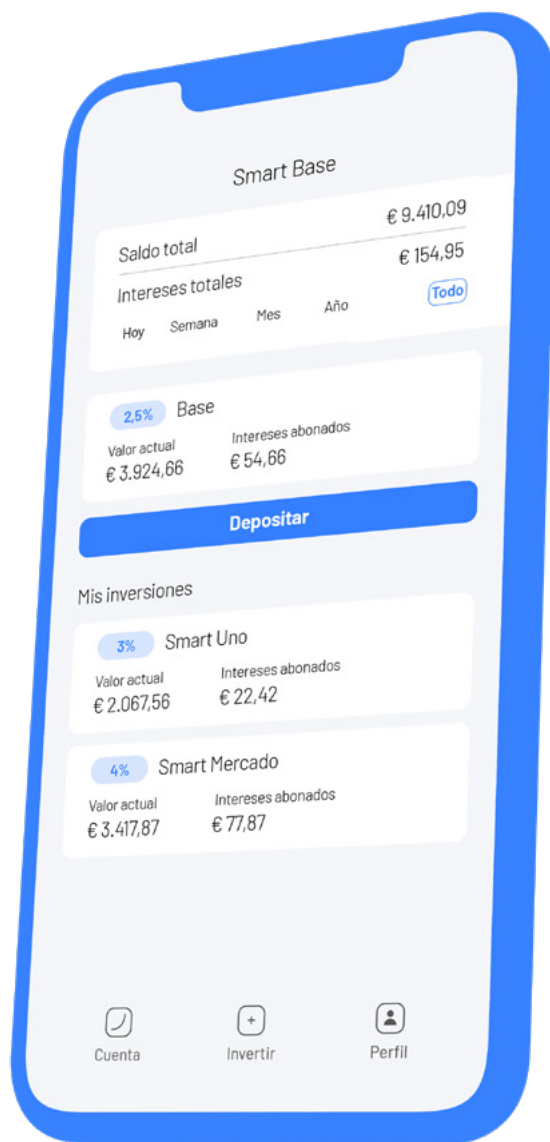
Smart Base

Saldo total
€ 9.410,09

Intereses totales
€ 154,95

Hoy Semana Mes Año Todo

2,5% Base
Valor actual
€ 3.924,66
Intereses abonados
€ 54,66

Depositar

Mis inversiones

3% Smart Uno
Valor actual
€ 2.067,56
Intereses abonados
€ 22,42

4% Smart Mercado
Valor actual
€ 3.417,87
Intereses abonados
€ 77,87

Cuenta Invertir Perfil